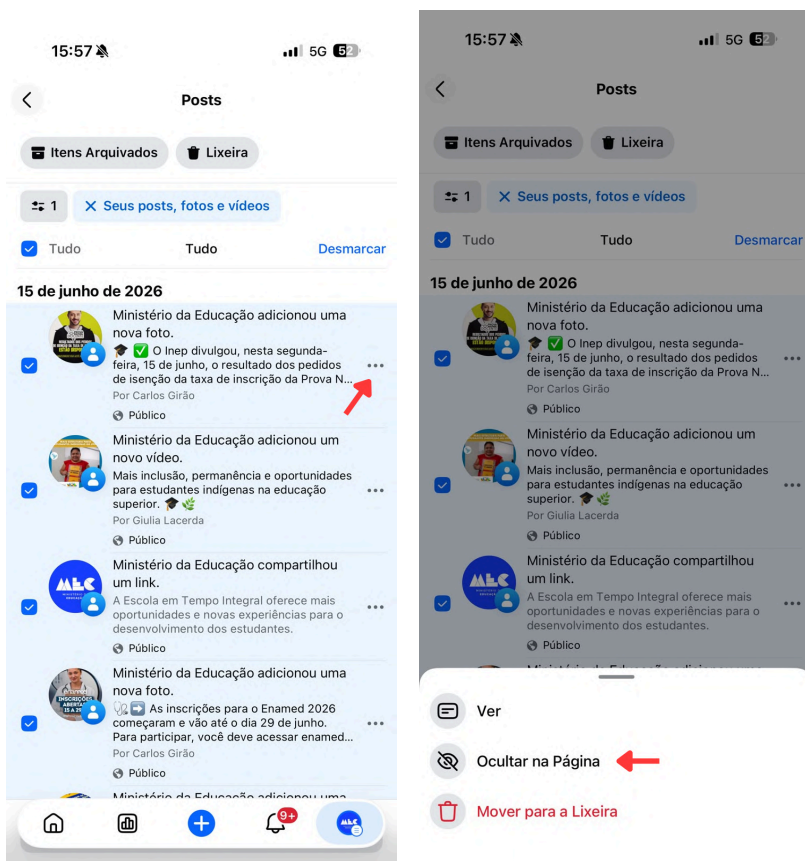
15:57 5G 52

Posts

Itens Arquivados   Lixeira

1   Seus posts, fotos e vídeos

Tudo   Tudo   Desmarcar

15 de junho de 2026

Ministério da Educação adicionou uma nova foto.
🎓 ✅ O Inep divulgou, nesta segunda-feira, 15 de junho, o resultado dos pedidos de isenção da taxa de inscrição da Prova N...
Por Carlos Girão
Público

Ministério da Educação adicionou um novo vídeo.
Mais inclusão, permanência e oportunidades para estudantes indígenas na educação superior. 🎓🌿
Por Giulia Lacerda
Público

Ministério da Educação compartilhou um link.
A Escola em Tempo Integral oferece mais oportunidades e novas experiências para o desenvolvimento dos estudantes.
Público

Ministério da Educação adicionou uma nova foto.
🩺➡️ As inscrições para o Enamed 2026 começaram e vão até o dia 29 de junho. Para participar, você deve acessar enamed...
Por Carlos Girão
Público

Ministério da Educação adicionou uma

9+

15:57 5G 52

Posts

Itens Arquivados   Lixeira

1   Seus posts, fotos e vídeos

Tudo   Tudo   Desmarcar

15 de junho de 2026

Ministério da Educação adicionou uma nova foto.
🎓 ✅ O Inep divulgou, nesta segunda-feira, 15 de junho, o resultado dos pedidos de isenção da taxa de inscrição da Prova N...
Por Carlos Girão
Público

Ministério da Educação adicionou um novo vídeo.
Mais inclusão, permanência e oportunidades para estudantes indígenas na educação superior. 🎓🌿
Por Giulia Lacerda
Público

Ministério da Educação compartilhou um link.
A Escola em Tempo Integral oferece mais oportunidades e novas experiências para o desenvolvimento dos estudantes.
Público

Ver

Ocultar na Página

Mover para a Lixeira